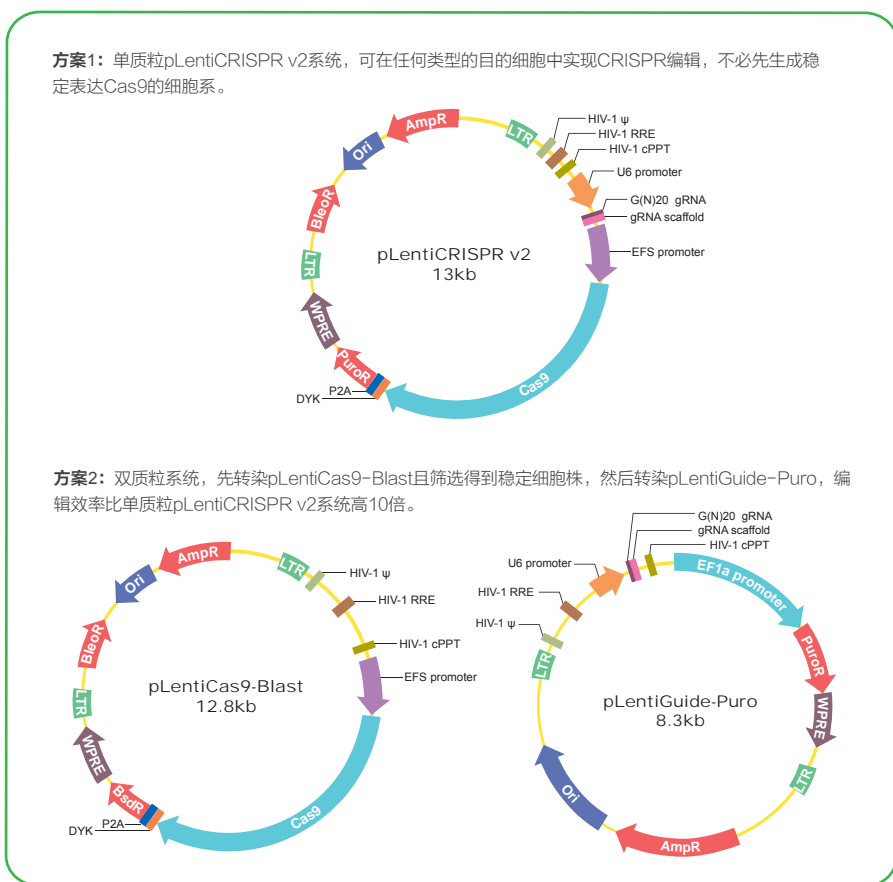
**方案1：**单质粒pLentiCRISPR v2系统，可在任何类型的目的细胞中实现CRISPR编辑，不必先生成稳定表达Cas9的细胞系。

pLentiCRISPR v2
13kb

AmpR
Ori
BleoR
LTR
WPRE
PuroR
P2A
DYK
Cas9
LTR
HIV-1 ψ
HIV-1 RRE
HIV-1 cPPT
U6 promoter
G(N)20 gRNA
gRNA scaffold
EFS promoter

**方案2：**双质粒系统，先转染pLentiCas9-Blast且筛选得到稳定细胞株，然后转染pLentiGuide-Puro，编辑效率比单质粒pLentiCRISPR v2系统高10倍。

pLentiCas9-Blast
12.8kb

AmpR
Ori
BleoR
LTR
WPRE
BsdR
P2A
DYK
Cas9
LTR
HIV-1 ψ
HIV-1 RRE
HIV-1 cPPT
EFS promoter

pLentiGuide-Puro
8.3kb

G(N)20 gRNA
gRNA scaffold
HIV-1 cPPT
U6 promoter
HIV-1 RRE
HIV-1 ψ
LTR
EF1a promoter
PuroR
WPRE
LTR
AmpR
Ori